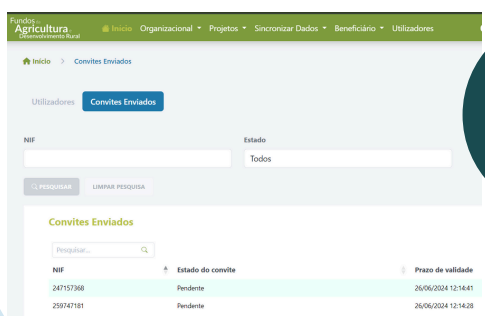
Fundos da Agricultura Desenvolvimento Rural

Início Organizacional ▾ Projetos ▾ Sincronizar Dados ▾ Beneficiário ▾ Utilizadores

Início > Convites Enviados

Utilizadores Convites Enviados

NIF

Estado

Todos

PESQUISAR LIMPAR PESQUISA

Convites Enviados

Pesquisar...

| NIF | Estado do convite | Prazo de validade |
|---|---|---|
| 247157368 | Pendente | 26/06/2024 12:14:41 |
| 259747181 | Pendente | 26/06/2024 12:14:28 |